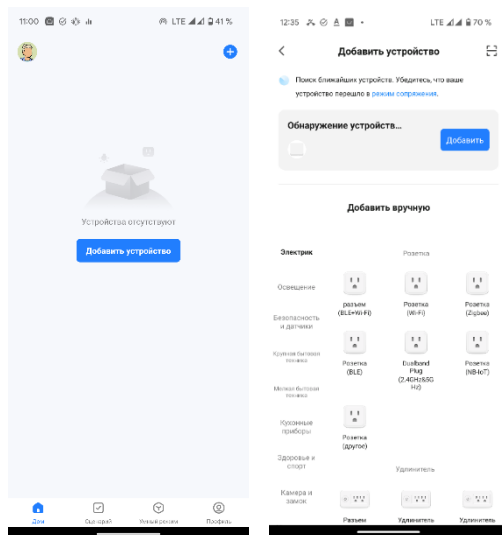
11:00 LTE 41 %

Устройства отсутствуют

Добавить устройство

Дом
Сценарий
Умный режим
Профиль

12:35 LTE 70 %

Добавить устройство

Поиск ближайших устройств. Убедитесь, что ваше устройство перешло в режим сопряжения.

Обнаружение устройств...

Добавить

Добавить вручную

Электрик
Освещение
Безопасность и датчики
Крупная бытовая техника
Мелкая бытовая техника
Кухонные приборы
Здоровье и спорт
Камера и замок

Розетка

разъем (BLE+Wi-Fi)
Розетка (Wi-Fi)
Розетка (Zigbee)
Розетка (BLE)
Dualband Plug (2.4GHz&5GHz)
Розетка (NB-IoT)
Розетка (другое)

Удлинитель

Разъем
Удлинитель
Удлинитель